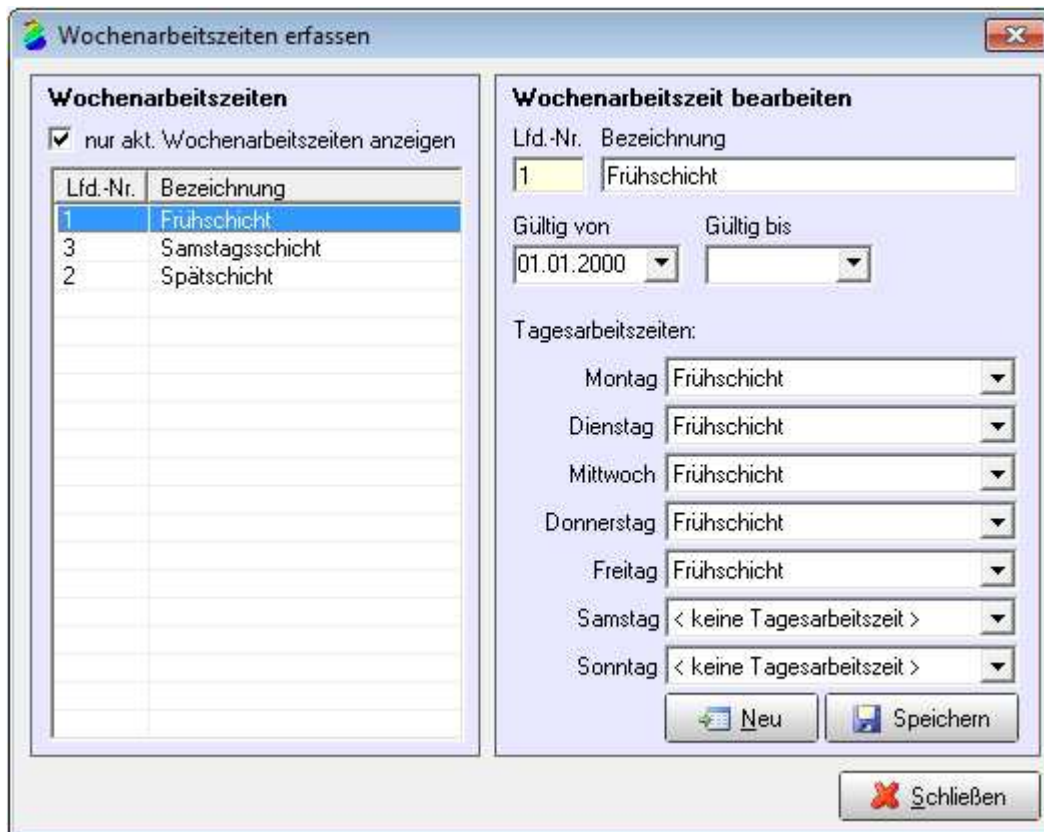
Wochenarbeitszeiten erfassen

Wochenarbeitszeiten

☑ nur akt. Wochenarbeitszeiten anzeigen

| Lfd.-Nr. | Bezeichnung |
|---|---|
| 1 | Frühschicht |
| 3 | Samstagsschicht |
| 2 | Spätschicht |

Wochenarbeitszeit bearbeiten

Lfd.-Nr. Bezeichnung

1 Frühschicht

Gültig von Gültig bis

01.01.2000

Tagesarbeitszeiten:

Montag Frühschicht

Dienstag Frühschicht

Mittwoch Frühschicht

Donnerstag Frühschicht

Freitag Frühschicht

Samstag < keine Tagesarbeitszeit >

Sonntag < keine Tagesarbeitszeit >

Neu Speichern

Schließen